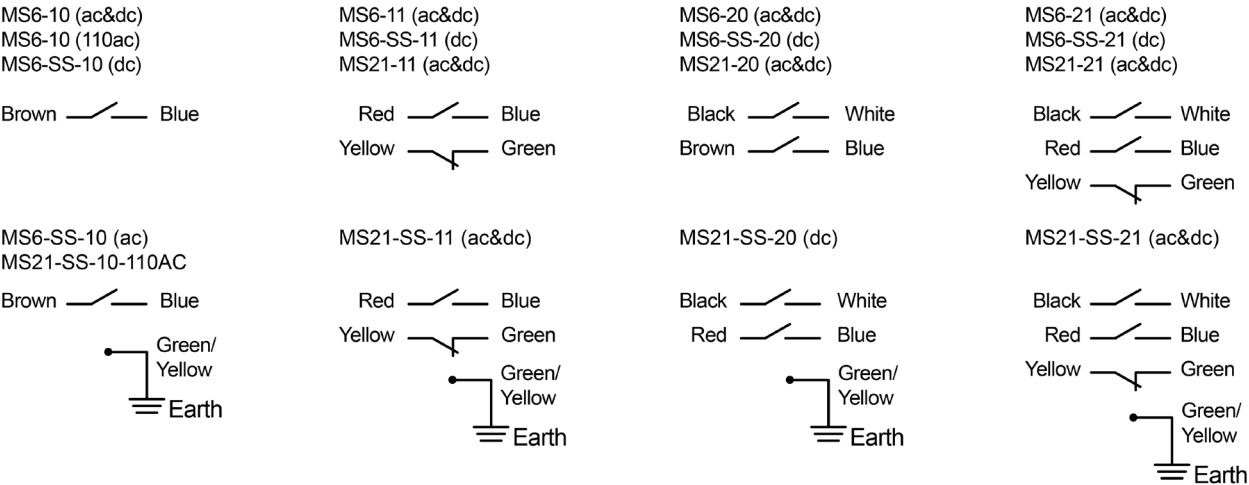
MS6-10 (ac&dc)
MS6-10 (110ac)
MS6-SS-10 (dc)

Brown Blue

MS6-11 (ac&dc)
MS6-SS-11 (dc)
MS21-11 (ac&dc)

Red Blue
Yellow Green

MS6-20 (ac&dc)
MS6-SS-20 (dc)
MS21-20 (ac&dc)

Black White
Brown Blue

MS6-21 (ac&dc)
MS6-SS-21 (dc)
MS21-21 (ac&dc)

Black White
Red Blue
Yellow Green

MS6-SS-10 (ac)
MS21-SS-10-110AC

Brown Blue
Green/ Yellow
Earth

MS21-SS-11 (ac&dc)

Red Blue
Yellow Green
Green/ Yellow
Earth

MS21-SS-20 (dc)

Black White
Red Blue
Green/ Yellow
Earth

MS21-SS-21 (ac&dc)

Black White
Red Blue
Yellow Green
Green/ Yellow
Earth